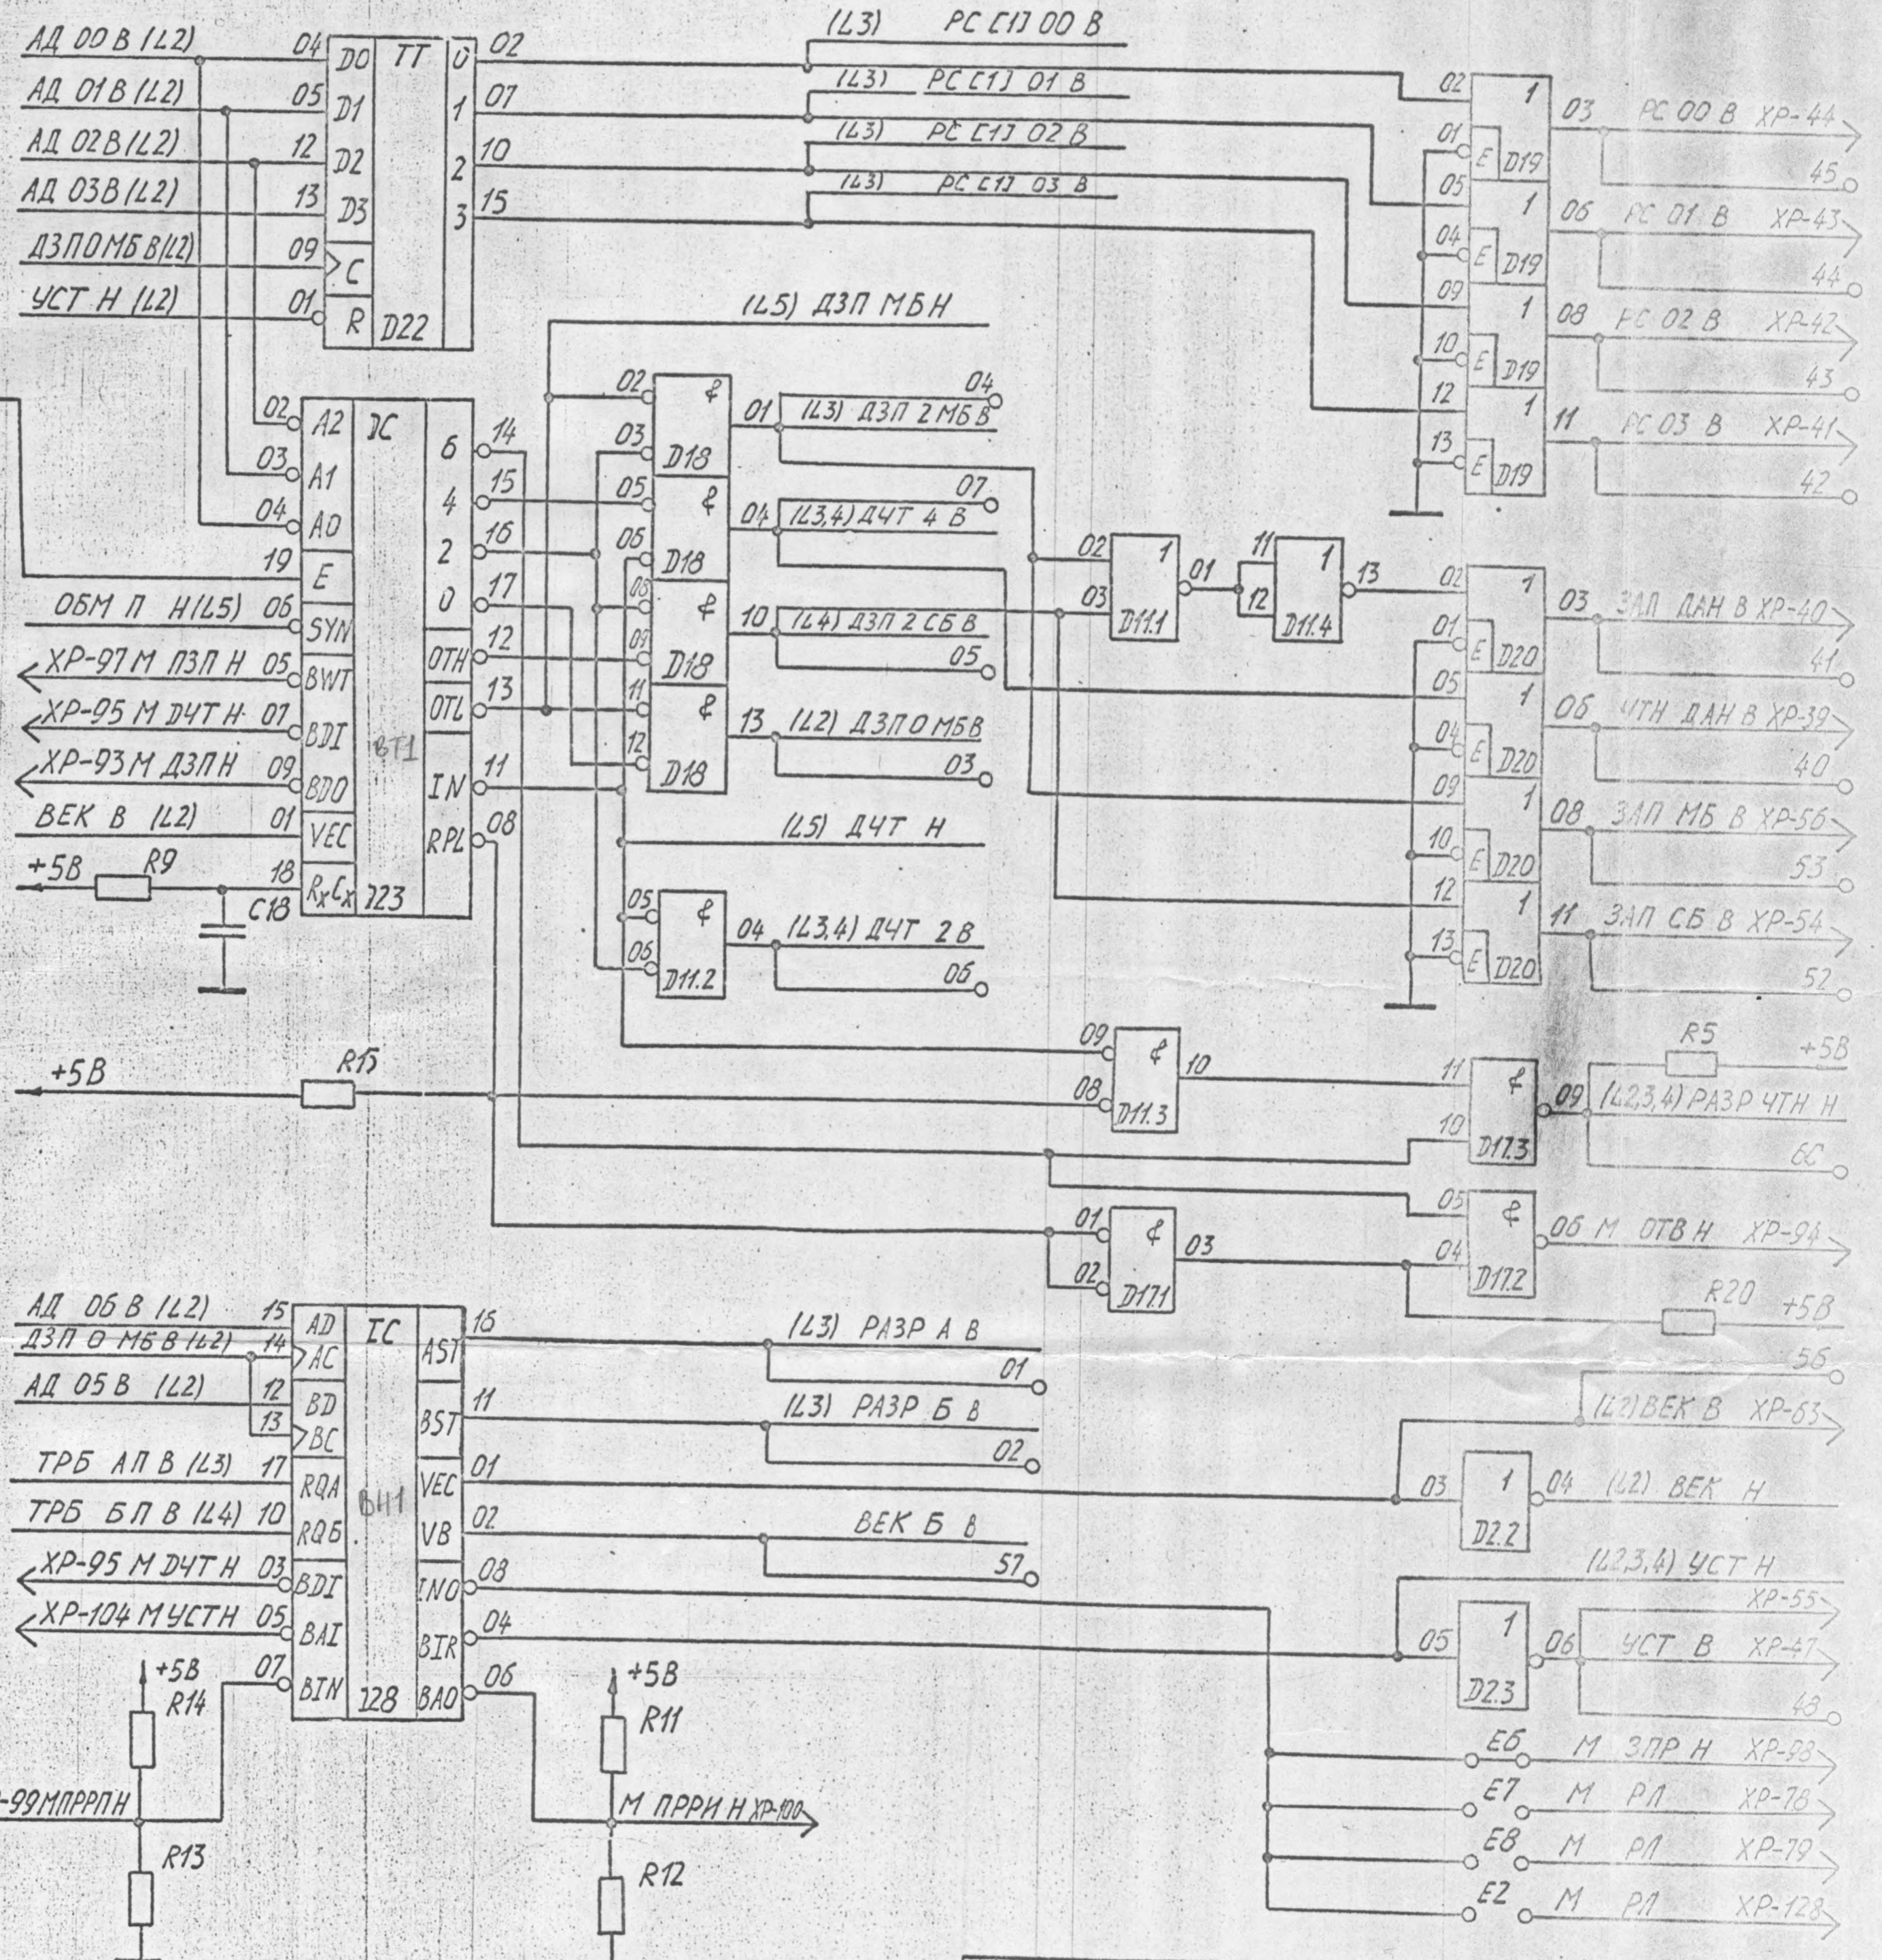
АД 00 В (L2)
АД 01 В (L2)
АД 02 В (L2)
АД 03 В (L2)
ДЗПОМБ В (L2)
УСТ Н (L2)
04 D0 TT 0 02
05 D1 1 07
12 D2 2 10
13 D3 3 15
09 C
01 R D22

(L3) РС [1] 00 В
(L3) РС [1] 01 В
(L3) РС [1] 02 В
(L3) РС [1] 03 В

02 1 03 РС 00 В ХР-44
01 E D19 45
05 1 06 РС 01 В ХР-43
04 E D19 44
09 1 08 РС 02 В ХР-42
10 E D19 43
12 1 11 РС 03 В ХР-41
13 E D19 42

(L5) ДЗП МБН

02 A2 DC 6 14
03 A1 4 15
04 A0 2 16
19 E 0 17
ОБМ П Н(L5) 06 SYN OTH 12
ХР-97 М ПЗП Н 05 BWT OTL 13
ХР-95 М ДЧТ Н 07 BDI BT1 IN 11
ХР-93 М ДЗП Н 09 BDO RPL 08
ВЕК В (L2) 01 VEC
+5В R9 18 RxCx D23
C18

02 & 01 (L3) ДЗП 2 МБ В 04
03 D18
05 & 04 (L3,4) ДЧТ 4 В 07
06 D18
08 & 10 (L4) ДЗП 2 СБ В 05
09 D18
11 & 13 (L2) ДЗПОМБ В 03
12 D18
(L5) ДЧТ Н
05 & 04 (L3,4) ДЧТ 2 В 06
06 D11.2

02 1 01
03 D11.1
11 1 13
12 D11.4

02 1 03 ЗАП ДАН В ХР-40
01 E D20 41
05 1 06 ЧТН ДАН В ХР-39
04 E D20 40
09 1 08 ЗАП МБ В ХР-56
10 E D20 53
12 1 11 ЗАП СБ В ХР-54
13 E D20 52

+5В R15
09 & 10
08 D11.3
11 & 09 (L2,3,4) РАЗР ЧТН Н
10 D17.3
R5 +5В
6С
05 & 06 М ОТВ Н ХР-94
04 D17.2
01 & 03
02 D17.1
R20 +5В
56

АД 06 В (L2) 15 AD IC AST 16
ДЗП О МБ В (L2) 14 AC
АД 05 В (L2) 12 BD BST 11
13 BC
ТРБ АП В (L3) 17 RQA VEC 01
ТРБ БП В (L4) 10 RQБ BH1 VB 02
ХР-95 М ДЧТ Н 03 BDI INO 08
ХР-104 М УСТ Н 05 BAI BIR 04
07 BIN D28 BAO 06
+5В R14
-99 МПРРП Н
R13

(L3) РАЗР А В
01
(L3) РАЗР Б В
02
ВЕК Б В
57
+5В
R11
М ПРРИ Н ХР-100
R12

(L2) ВЕК В ХР-63
03 1 04 (L2) ВЕК Н
D2.2
(L2,3,4) УСТ Н
ХР-55
05 1 06 УСТ В ХР-47
D2.3
48
Е6 М ЗПР Н ХР-98
Е7 М РЛ ХР-78
Е8 М РЛ ХР-79
Е2 М РЛ ХР-128